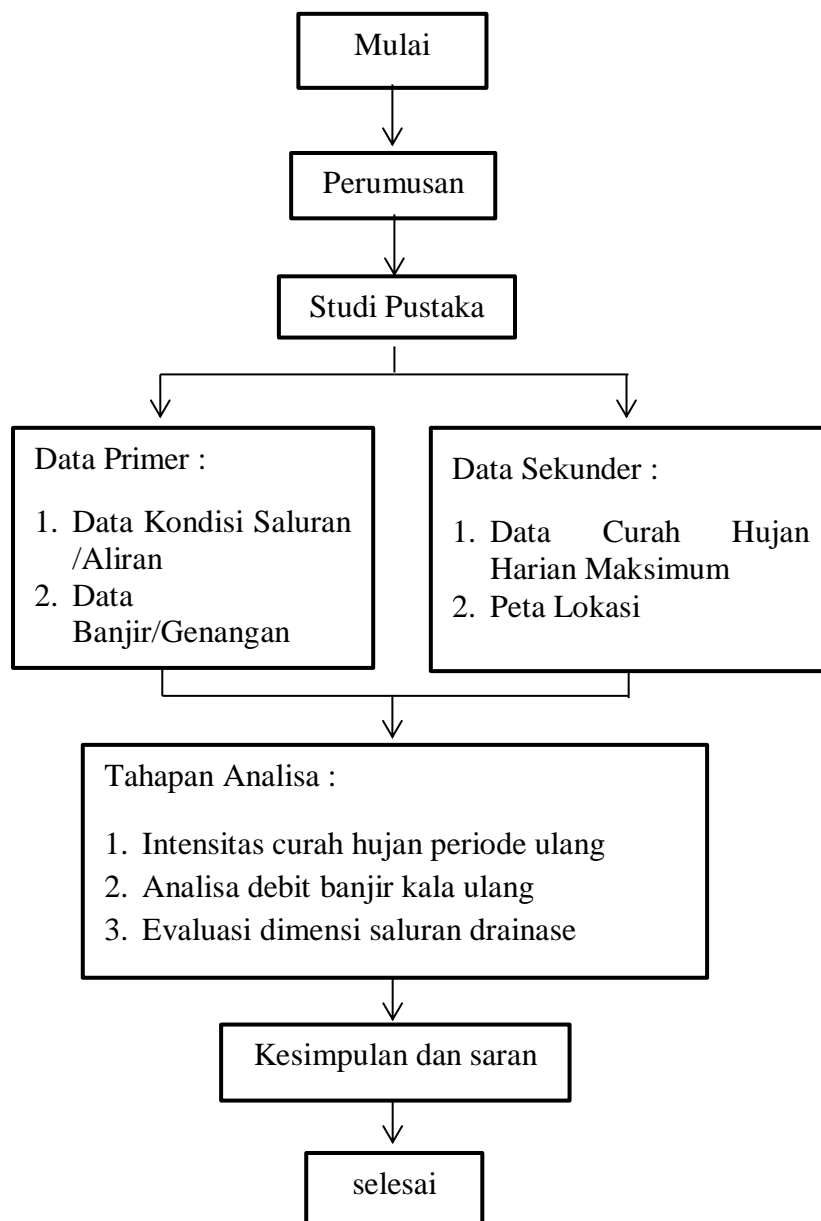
Mulai

Perumusan

Studi Pustaka

Data Primer :

1. Data Kondisi Saluran /Aliran
2. Data Banjir/Genangan

Data Sekunder :

1. Data Curah Hujan Harian Maksimum
2. Peta Lokasi

Tahapan Analisa :

1. Intensitas curah hujan periode ulang
2. Analisa debit banjir kala ulang
3. Evaluasi dimensi saluran drainase

Kesimpulan dan saran

selesai